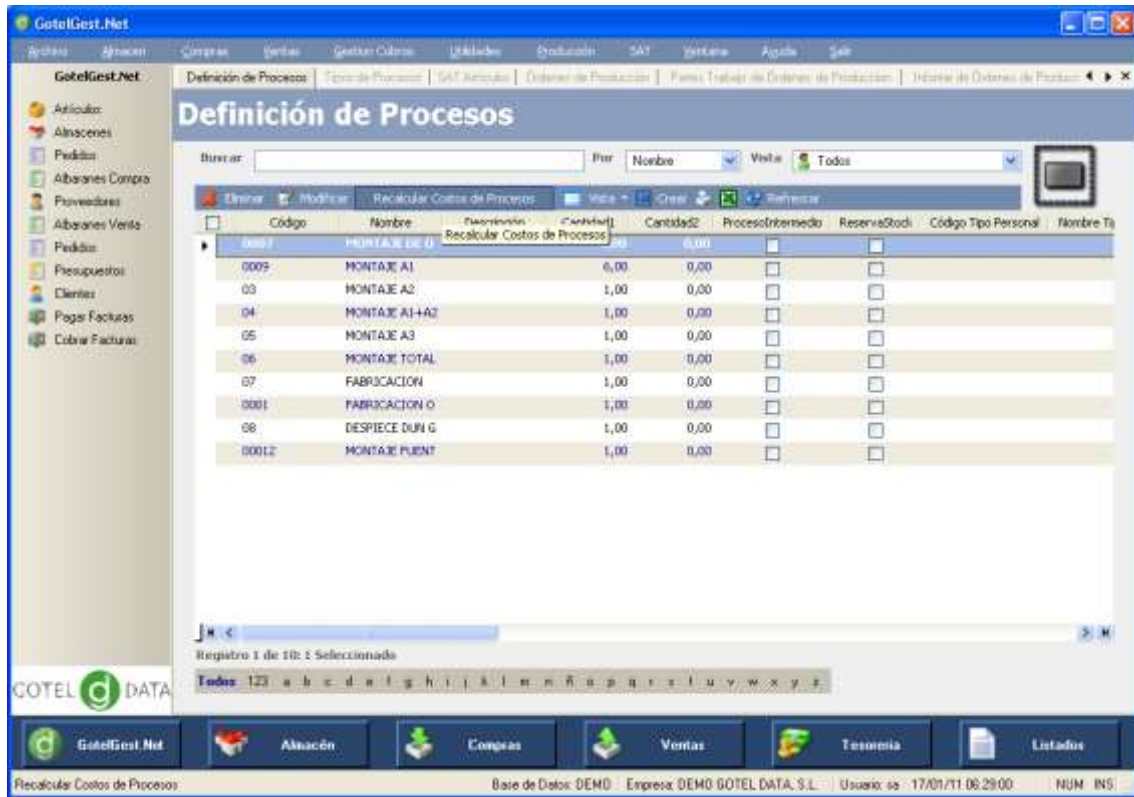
GotelGest.Net

Archivo Almacen Compras Ventas Gestion Cobros Utilidades Producción SAT Ventana Ayuda Salir

GotelGest.Net

Artículos
Almacenes
Pedidos
Albaranes Compra
Proveedores
Albaranes Venta
Pedidos
Presupuestos
Clientes
Pagar Facturas
Cobrar Facturas

Definición de Procesos | Tipos de Procesos | SAT Artículos | Ordenes de Producción | Partes Trabajo de Ordenes de Producción | Informe de Ordenes de Producc

Definición de Procesos

Buscar Por Nombre Vista Todos

Eliminar Modificar Recalcular Costos de Procesos Vista Crear Refrescar

Recalcular Costos de Procesos

| | Código | Nombre | Descripción | Cantidad1 | Cantidad2 | ProcesoIntermedio | ReservaStock | Código Tipo Personal | Nombre Ti |
|---|---|---|---|---|---|---|---|---|---|
| ▸ | 0007 | MONTAJE DE O | | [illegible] | 0,00 | | | | |
| | 0009 | MONTAJE A1 | | 6,00 | 0,00 | | | | |
| | 03 | MONTAJE A2 | | 1,00 | 0,00 | | | | |
| | 04 | MONTAJE A1+A2 | | 1,00 | 0,00 | | | | |
| | 05 | MONTAJE A3 | | 1,00 | 0,00 | | | | |
| | 06 | MONTAJE TOTAL | | 1,00 | 0,00 | | | | |
| | 07 | FABRICACION | | 1,00 | 0,00 | | | | |
| | 0001 | FABRICACION O | | 1,00 | 0,00 | | | | |
| | 08 | DESPIECE DUN G | | 1,00 | 0,00 | | | | |
| | 00012 | MONTAJE PUENT | | 1,00 | 0,00 | | | | |

Registro 1 de 10: 1 Seleccionado

Todos 123 a b c d e f g h i j k l m n ñ o p q r s t u v w x y z

COTEL DATA

GotelGest.Net Almacén Compras Ventas Tesorería Listados

Recalcular Costos de Procesos Base de Datos: DEMO Empresa: DEMO GOTEL DATA, S.L. Usuario: sa 17/01/11 06:29:00 NUM INS